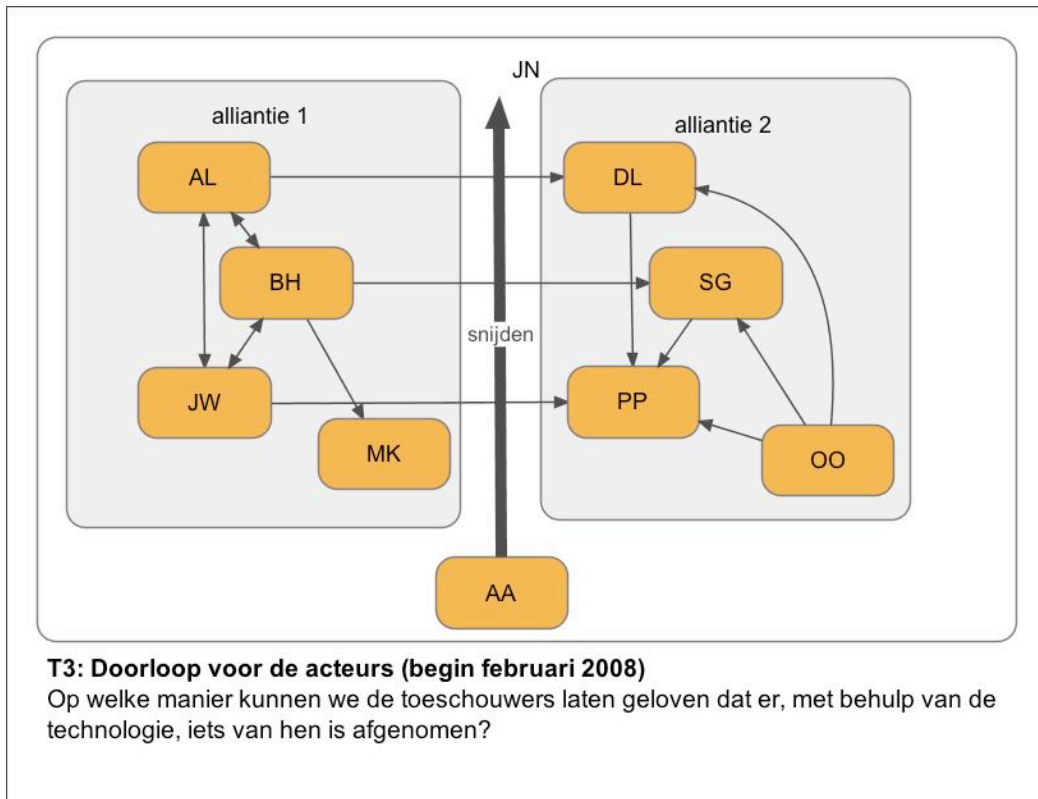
JN

alliantie 1

AL

BH

JW

MK

snijden

alliantie 2

DL

SG

PP

OO

AA

**T3: Doorloop voor de acteurs (begin februari 2008)**
Op welke manier kunnen we de toeschouwers laten geloven dat er, met behulp van de technologie, iets van hen is afgenomen?